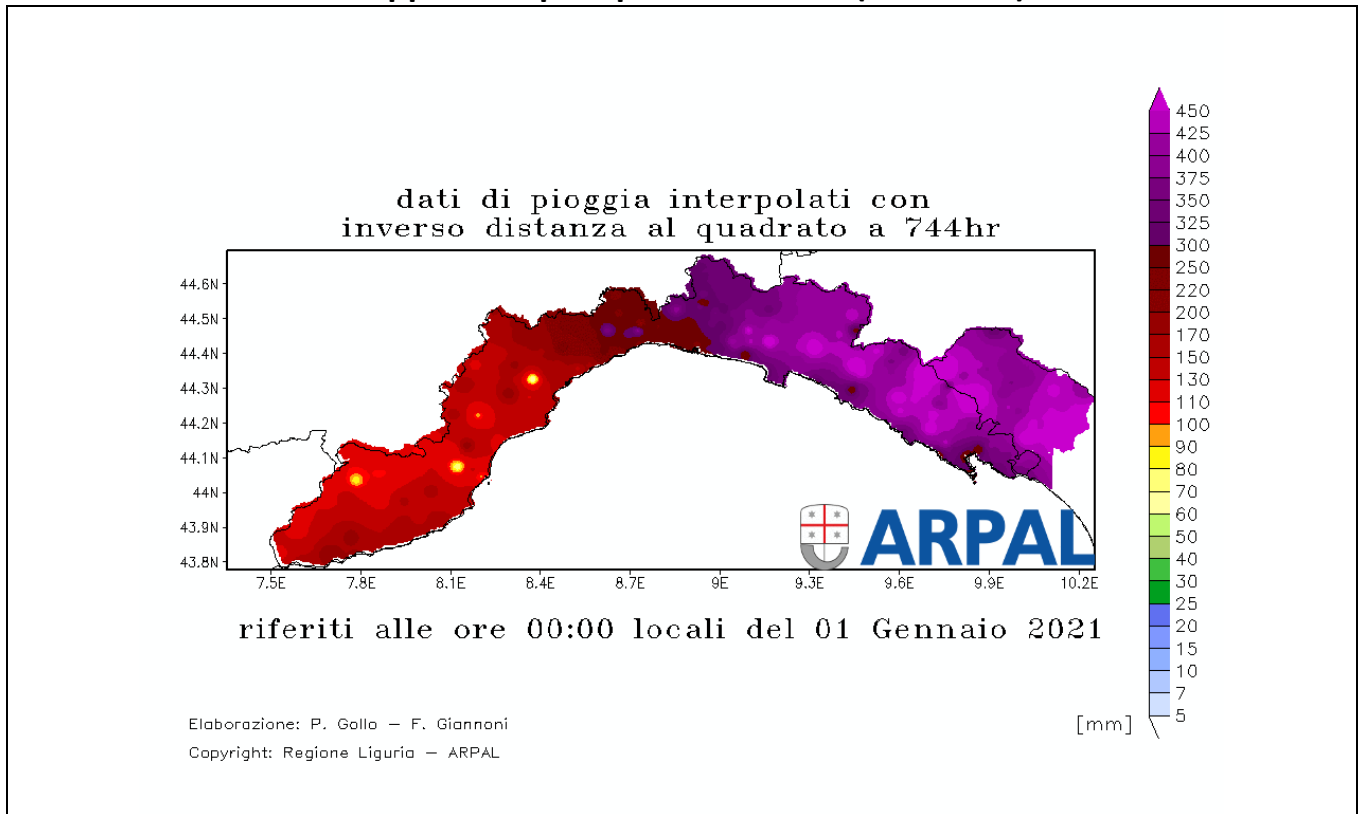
dati di pioggia interpolati con inverso distanza al quadrato a 744hr

44.6N
44.5N
44.4N
44.3N
44.2N
44.1N
44N
43.9N
43.8N

7.5E 7.8E 8.1E 8.4E 8.7E 9E 9.3E 9.6E 9.9E 10.2E

ARPAL

riferiti alle ore 00:00 locali del 01 Gennaio 2021

450
425
400
375
350
325
300
250
220
200
170
150
130
110
100
90
80
70
60
50
40
30
25
20
15
10
7
5

[mm]

Elaborazione: P. Gollo – F. Giannoni
Copyright: Regione Liguria – ARPAL